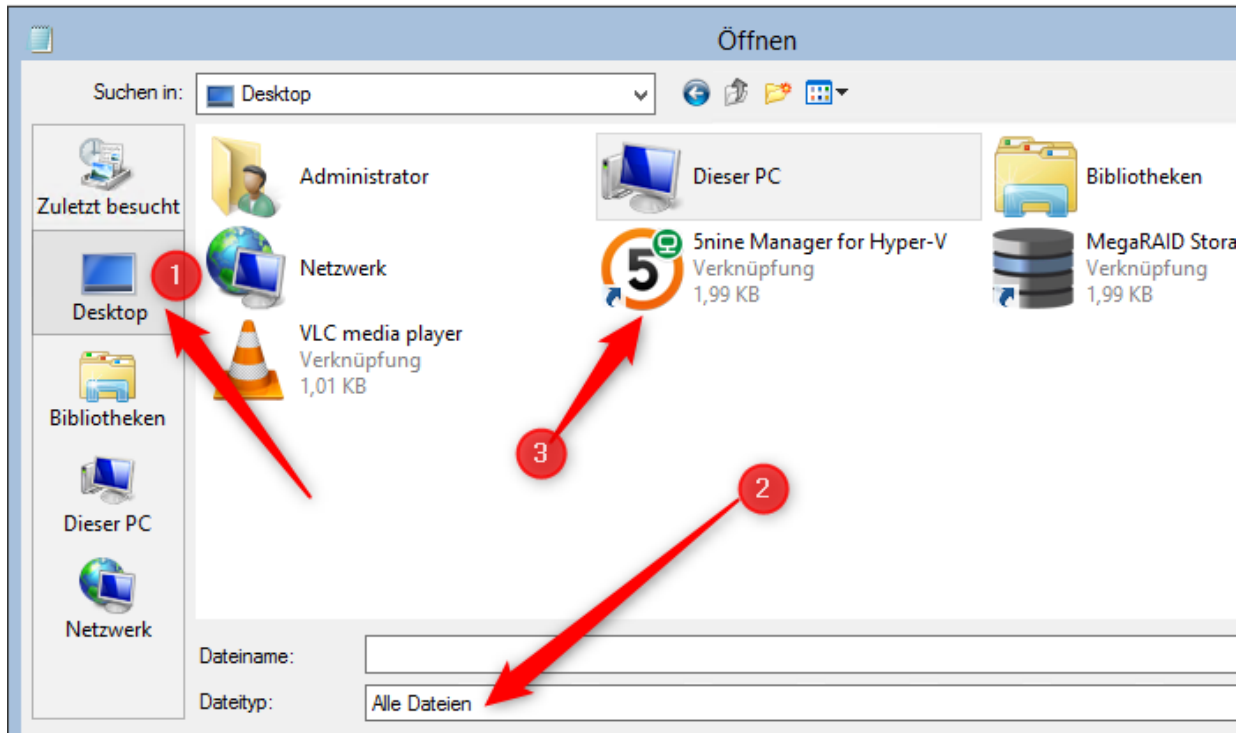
Öffnen

Suchen in: Desktop

Zuletzt besucht
Desktop
Bibliotheken
Dieser PC
Netzwerk

Administrator
Dieser PC
Bibliotheken
Netzwerk
5nine Manager for Hyper-V
Verknüpfung
1,99 KB
MegaRAID Stora
Verknüpfung
1,99 KB
VLC media player
Verknüpfung
1,01 KB

1
2
3

Dateiname:
Dateityp: Alle Dateien